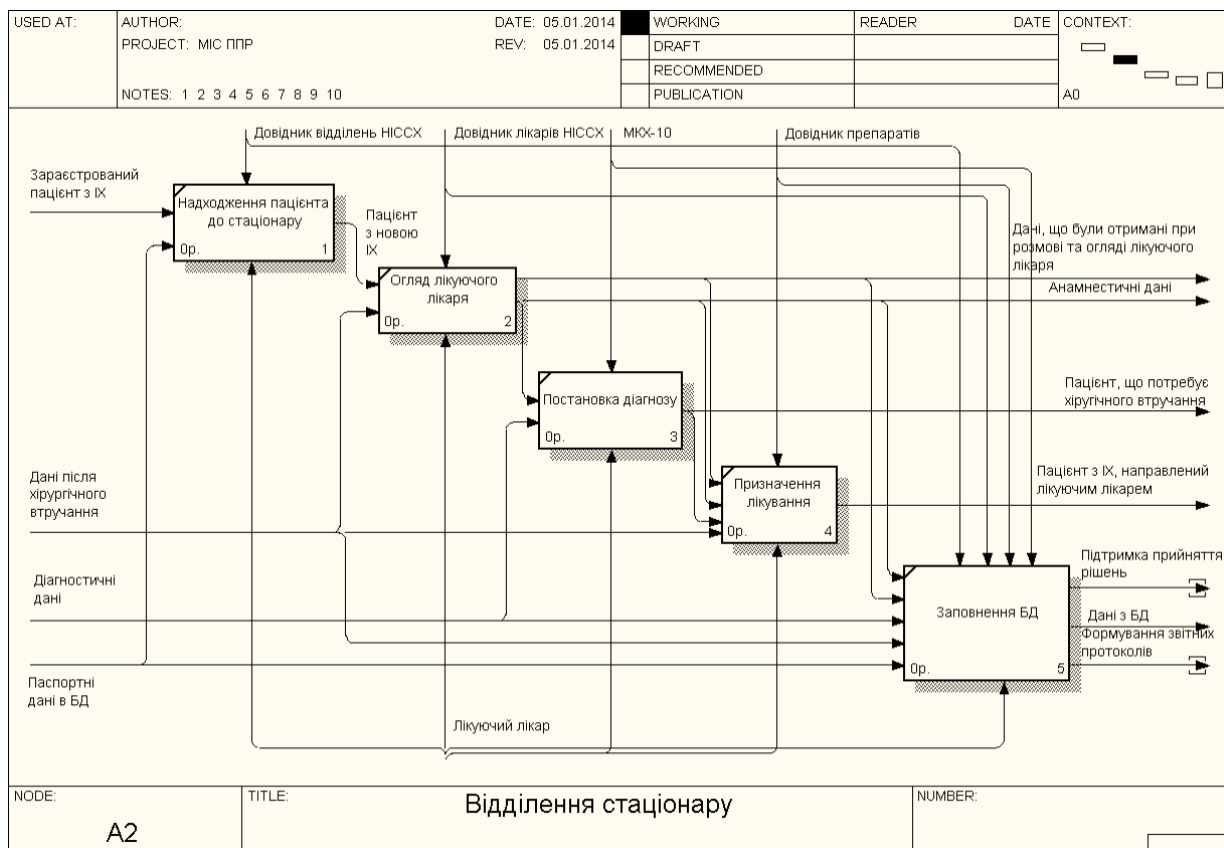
| USED AT: | AUTHOR: PROJECT: МІС ППР NOTES: 1 2 3 4 5 6 7 8 9 10 | DATE: 05.01.2014 REV: 05.01.2014 | WORKING DRAFT RECOMMENDED PUBLICATION | READER | DATE | CONTEXT: A0 |
|---|---|---|---|---|---|---|

Довідник відділень НІССХ
Довідник лікарів НІССХ
МКХ-10
Довідник препаратів

Зареєстрований пацієнт з ІХ

Надходження пацієнта до стаціонару
0р. 1

Пацієнт з новою ІХ

Огляд лікуючого лікаря
0р. 2

Дані, що були отримані при розмові та огляді лікуючого лікаря

Анамнестичні дані

Постановка діагнозу
0р. 3

Пацієнт, що потребує хірургічного втручання

Дані після хірургічного втручання

Призначення лікування
0р. 4

Пацієнт з ІХ, направлений лікуючим лікарем

Діагностичні дані

Заповнення БД
0р. 5

Підтримка прийняття рішень

Дані з БД

Формування звітних протоколів

Паспортні дані в БД

Лікуючий лікар

| NODE: A2 | TITLE: Відділення стаціонару | NUMBER: |
|---|---|---|